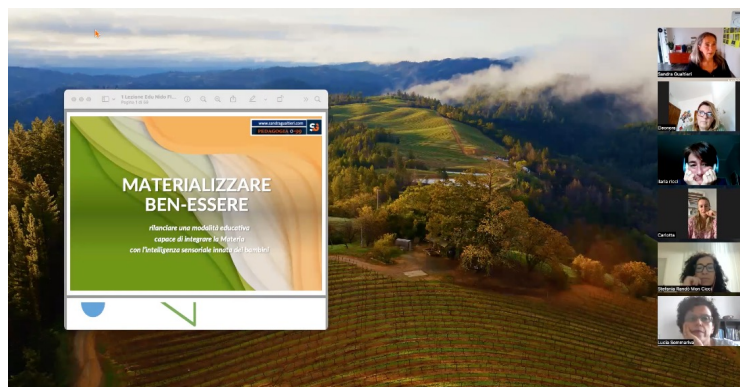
I Lezione Edu Mele Pi...
Pagina 1 di 50

www.sandraquattari.com
PEDAGOGIA 0-99
SQ

MATERIALIZZARE BEN-ESSERE

Rilanciare una modalità educativa capace di integrare la Materia con l'intelligenza sensoriale innata dei bambini

Sandra Quattari
Eleonora
Sara ricci
Carlotta
Stefania Bondi Van Cicci
Lucia Sommariva